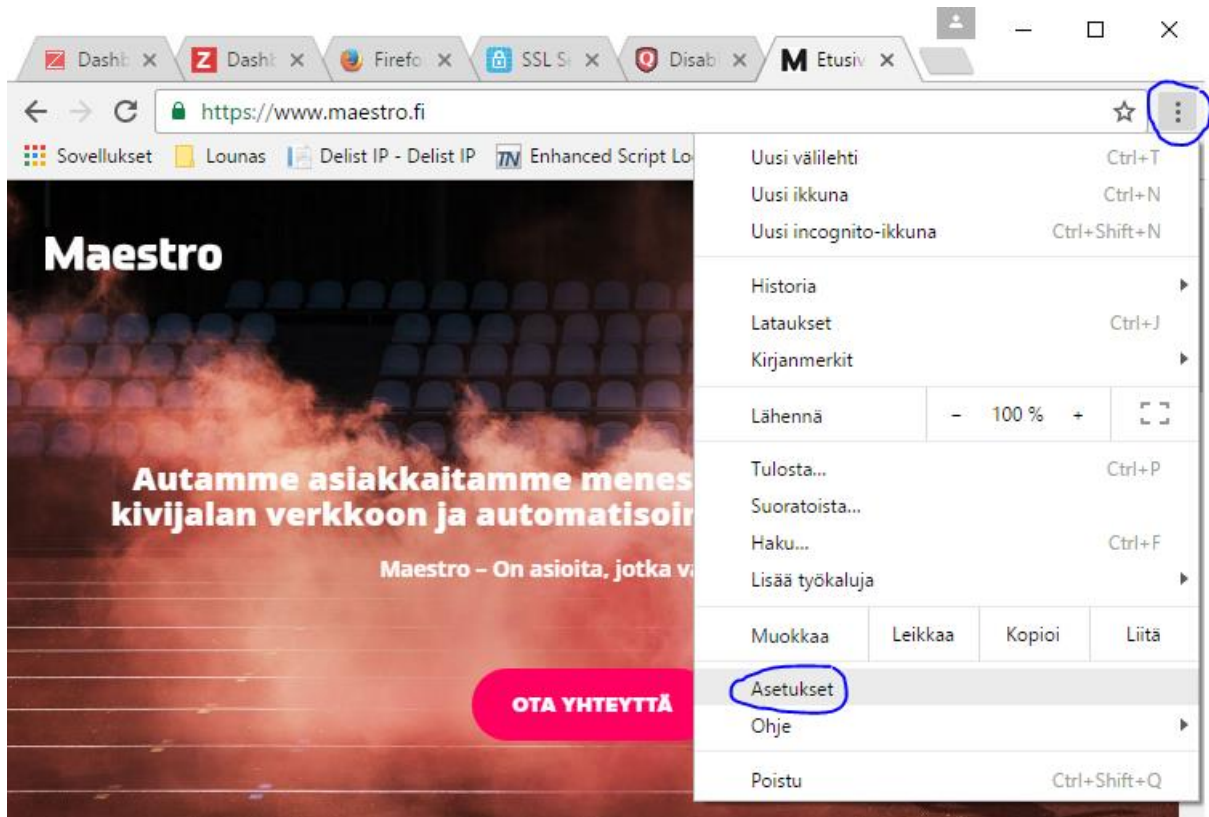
Dashb ×
Dashb ×
Firefo ×
SSL S ×
Disab ×
M Etusiv ×

https://www.maestro.fi

Sovellukset
Lounas
Delist IP - Delist IP
Enhanced Script Lo

Maestro

Autamme asiakkaitamme menes
kivijalan verkkoon ja automatisoi

Maestro – On asioita, jotka v

OTA YHTEYTTÄ

Uusi välilehti Ctrl+T
Uusi ikkuna Ctrl+N
Uusi incognito-ikkuna Ctrl+Shift+N

Historia
Lataukset Ctrl+J
Kirjanmerkit

Lähennä - 100 % +

Tulosta... Ctrl+P
Suoratoista...
Haku... Ctrl+F
Lisää työkaluja

Muokkaa Leikkaa Kopioi Liitä

Asetukset
Ohje

Poistu Ctrl+Shift+Q